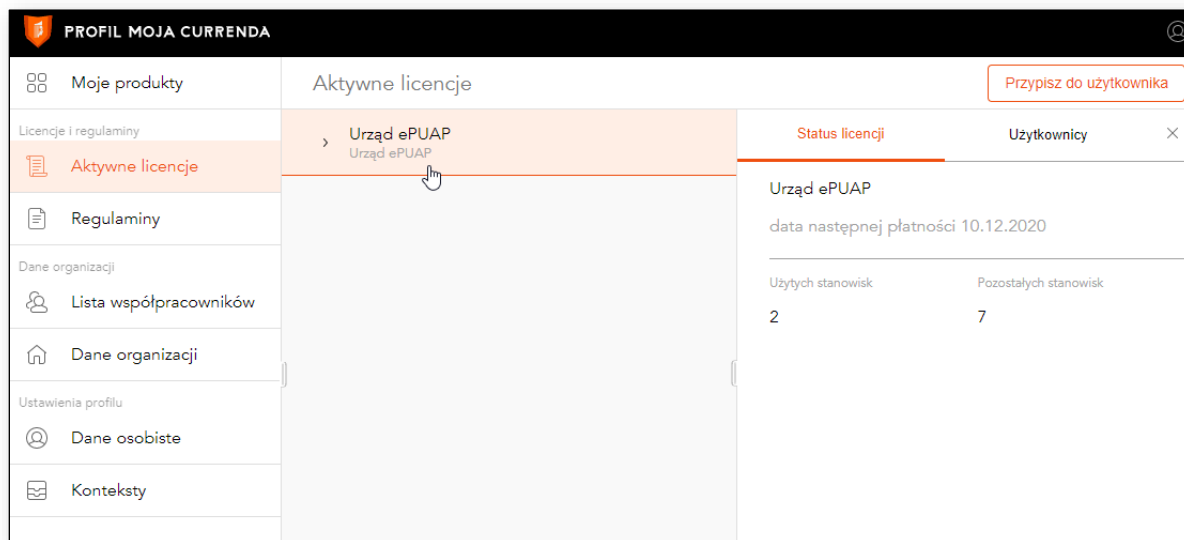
PROFIL MOJA CURRENDA

Moje produkty

Licencje i regulaminy

Aktywne licencje

Regulaminy

Dane organizacji

Lista współpracowników

Dane organizacji

Ustawienia profilu

Dane osobiste

Konteksty

Aktywne licencje

Przypisz do użytkownika

Urząd ePUAP
Urząd ePUAP

Status licencji

Użytkownicy

Urząd ePUAP

data następnej płatności 10.12.2020

Użytych stanowisk

2

Pozostałych stanowisk

7